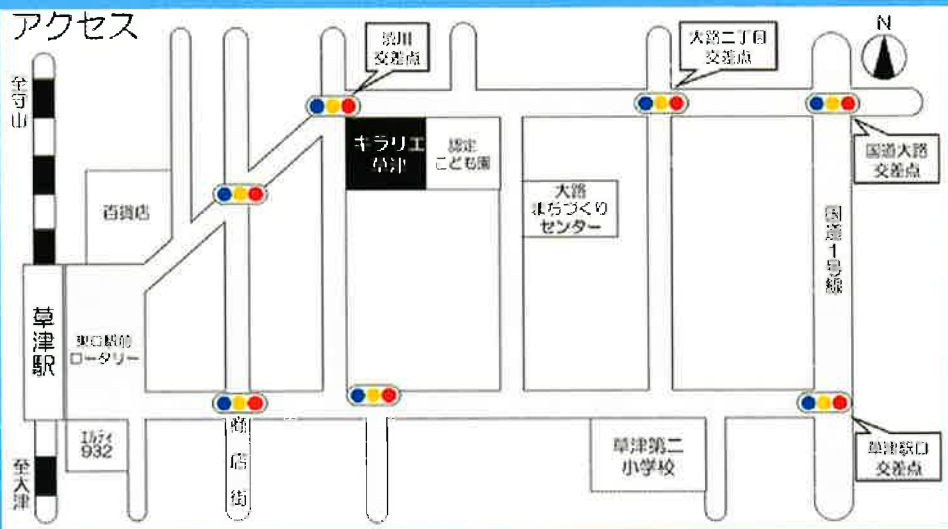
アクセス

至守山

草津駅

至大津

東口駅前ロータリー

エルティ932

百貨店

商店街

渋川交差点

キラリエ草津

認定こども園

大路まちづくりセンター

大路二丁目交差点

N

国道大路交差点

国道1号線

草津第二小学校

草津駅口交差点